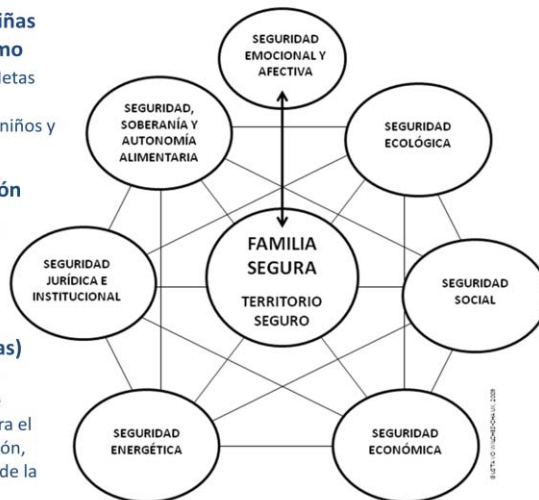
iñas
no
letas

niños y

ón

as)

ra el
ón,
de la

SEGURIDAD EMOCIONAL Y AFECTIVA

SEGURIDAD, SOBERANÍA Y AUTONOMÍA ALIMENTARIA

SEGURIDAD ECOLÓGICA

SEGURIDAD JURÍDICA E INSTITUCIONAL

FAMILIA SEGURA

TERRITORIO SEGURO

SEGURIDAD SOCIAL

SEGURIDAD ENERGÉTICA

SEGURIDAD ECONÓMICA

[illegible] 2009